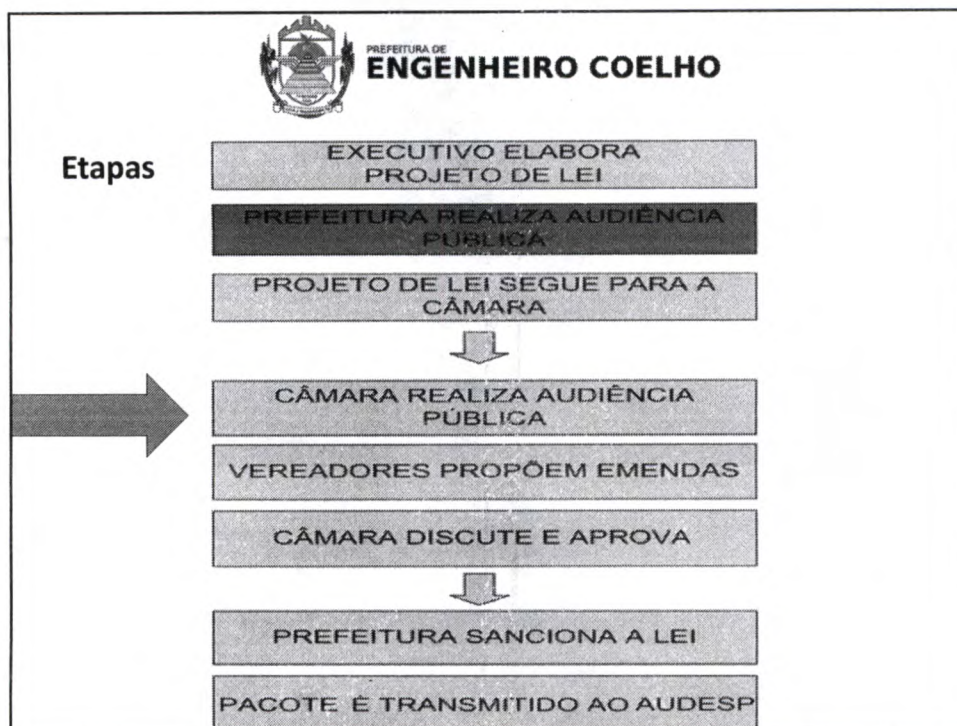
PREFEITURA DE
ENGENHEIRO COELHO

Etapas

EXECUTIVO ELABORA PROJETO DE LEI

PREFEITURA REALIZA AUDIÊNCIA PÚBLICA

PROJETO DE LEI SEGUE PARA A CÂMARA

CÂMARA REALIZA AUDIÊNCIA PÚBLICA

VEREADORES PROPÕEM EMENDAS

CÂMARA DISCUTE E APROVA

PREFEITURA SANCIONA A LEI

PACOTE É TRANSMITIDO AO AUDESP